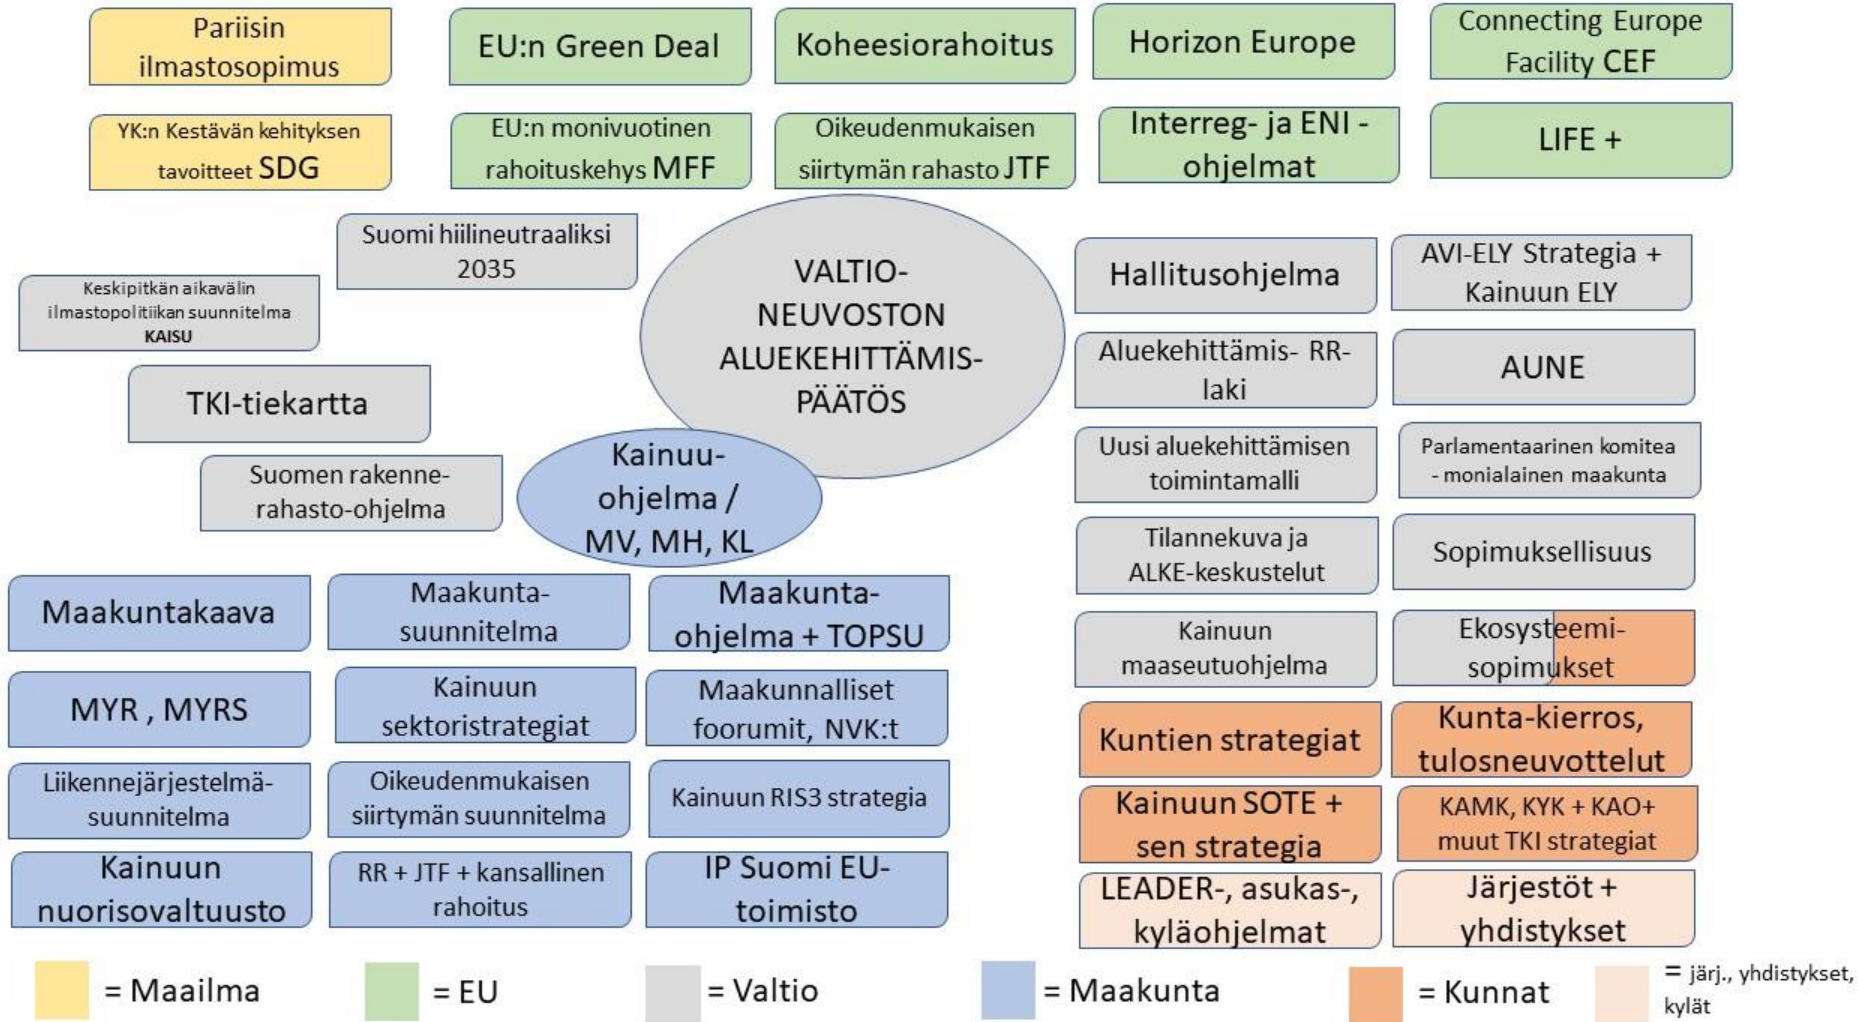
Pariisin ilmastosopimus

EU:n Green Deal

Koheesiorahoitus

Horizon Europe

Connecting Europe Facility CEF

YK:n Kestävän kehityksen tavoitteet SDG

EU:n monivuotinen rahoituskehys MFF

Oikeudenmukaisen siirtymän rahasto JTF

Interreg- ja ENI -ohjelmat

LIFE +

Suomi hiilineutraaliksi 2035

Keskipitkän aikavälin ilmastopolitiikan suunnitelma KAISU

VALTIO-NEUVOSTON ALUEKEHITTÄMIS-PÄÄTÖS

Hallitusohjelma

AVI-ELY Strategia + Kainuun ELY

TKI-tiekartta

Aluekehittämis- RR-laki

AUNE

Suomen rakenne-rahasto-ohjelma

Kainuu-ohjelma / MV, MH, KL

Uusi aluekehittämisen toimintamalli

Parlamentaarinen komitea - monialainen maakunta

Tilannekuva ja ALKE-keskustelut

Sopimuksellisuus

Maakuntakaava

Maakunta-suunnitelma

Maakunta-ohjelma + TOPSU

Kainuun maaseutuohjelma

Ekosysteemi-sopimukset

MYR , MYRS

Kainuun sektoristrategiat

Maakunnalliset foorumit, NVK:t

Kuntien strategiat

Kunta-kierros, tulosneuvottelut

Liikennejärjestelmä-suunnitelma

Oikeudenmukaisen siirtymän suunnitelma

Kainuun RIS3 strategia

Kainuun SOTE + sen strategia

KAMK, KYK + KAO+ muut TKI strategiat

Kainuun nuorisovaltuusto

RR + JTF + kansallinen rahoitus

IP Suomi EU-toimisto

LEADER-, asukas-, kyläohjelmat

Järjestöt + yhdistykset

= Maailma

= EU

= Valtio

= Maakunta

= Kunnat

= järj., yhdistykset, kylät